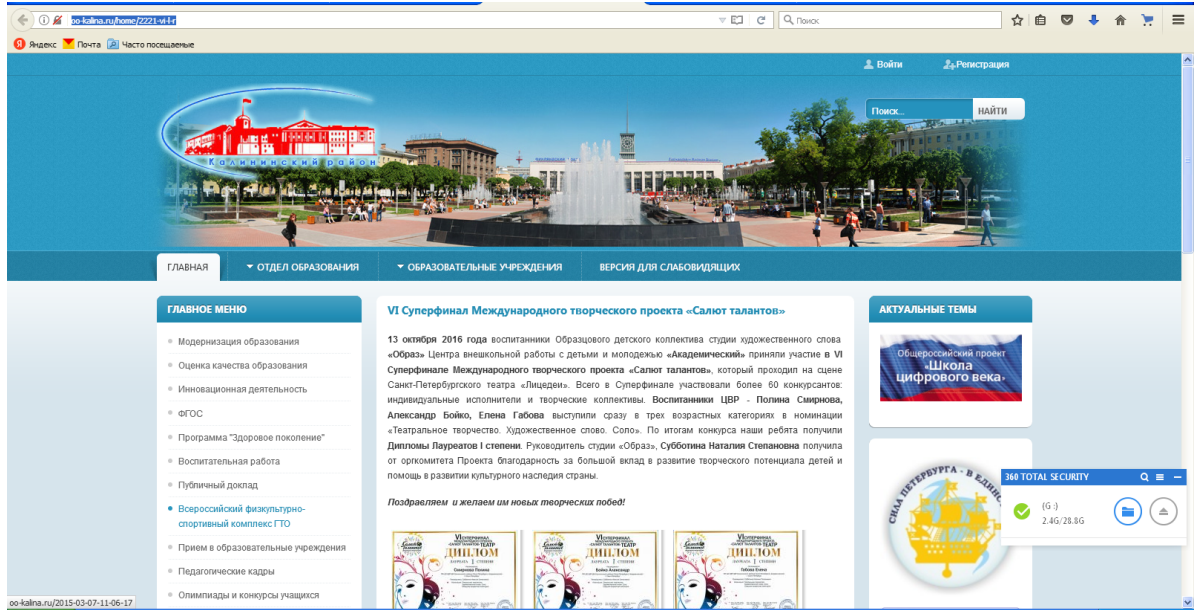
oo-kalina.ru/home/2221-vi-l-r

Поиск

Яндекс Почта Часто посещаемые

Войти Регистрация

Калининский район

Поиск... НАЙТИ

ГЛАВНАЯ ОТДЕЛ ОБРАЗОВАНИЯ ОБРАЗОВАТЕЛЬНЫЕ УЧРЕЖДЕНИЯ ВЕРСИЯ ДЛЯ СЛАБОВИДЯЩИХ

ГЛАВНОЕ МЕНЮ

Модернизация образования
Оценка качества образования
Инновационная деятельность
ФГОС
Программа "Здоровое поколение"
Воспитательная работа
Публичный доклад
Всероссийский физкультурно-спортивный комплекс ГТО
Прием в образовательные учреждения
Педагогические кадры
Олимпиады и конкурсы учащихся

VI Суперфинал Международного творческого проекта «Салют талантов»

13 октября 2016 года воспитанники Образцового детского коллектива студии художественного слова «Образ» Центра внешкольной работы с детьми и молодежью «Академический» приняли участие в VI Суперфинале Международного творческого проекта «Салют талантов», который проходил на сцене Санкт-Петербургского театра «Лицедеи». Всего в Суперфинале участвовали более 60 конкурсантов: индивидуальные исполнители и творческие коллективы. Воспитанники ЦВР - Полина Смирнова, Александр Бойко, Елена Габова выступили сразу в трех возрастных категориях в номинации «Театральное творчество. Художественное слово. Соло». По итогам конкурса наши ребята получили Дипломы Лауреатов I степени. Руководитель студии «Образ», Субботина Наталия Степановна получила от оргкомитета Проекта благодарность за большой вклад в развитие творческого потенциала детей и помощь в развитии культурного наследия страны.

Поздравляем и желаем им новых творческих побед!

ДИПЛОМ ДИПЛОМ ДИПЛОМ

АКТУАЛЬНЫЕ ТЕМЫ

Общероссийский проект «Школа цифрового века»

СИЛА ПЕТЕРБУРГА - В ЕДИН

360 TOTAL SECURITY
(G:)
2.4G/28.8G

oo-kalina.ru/2015-03-07-11-06-17